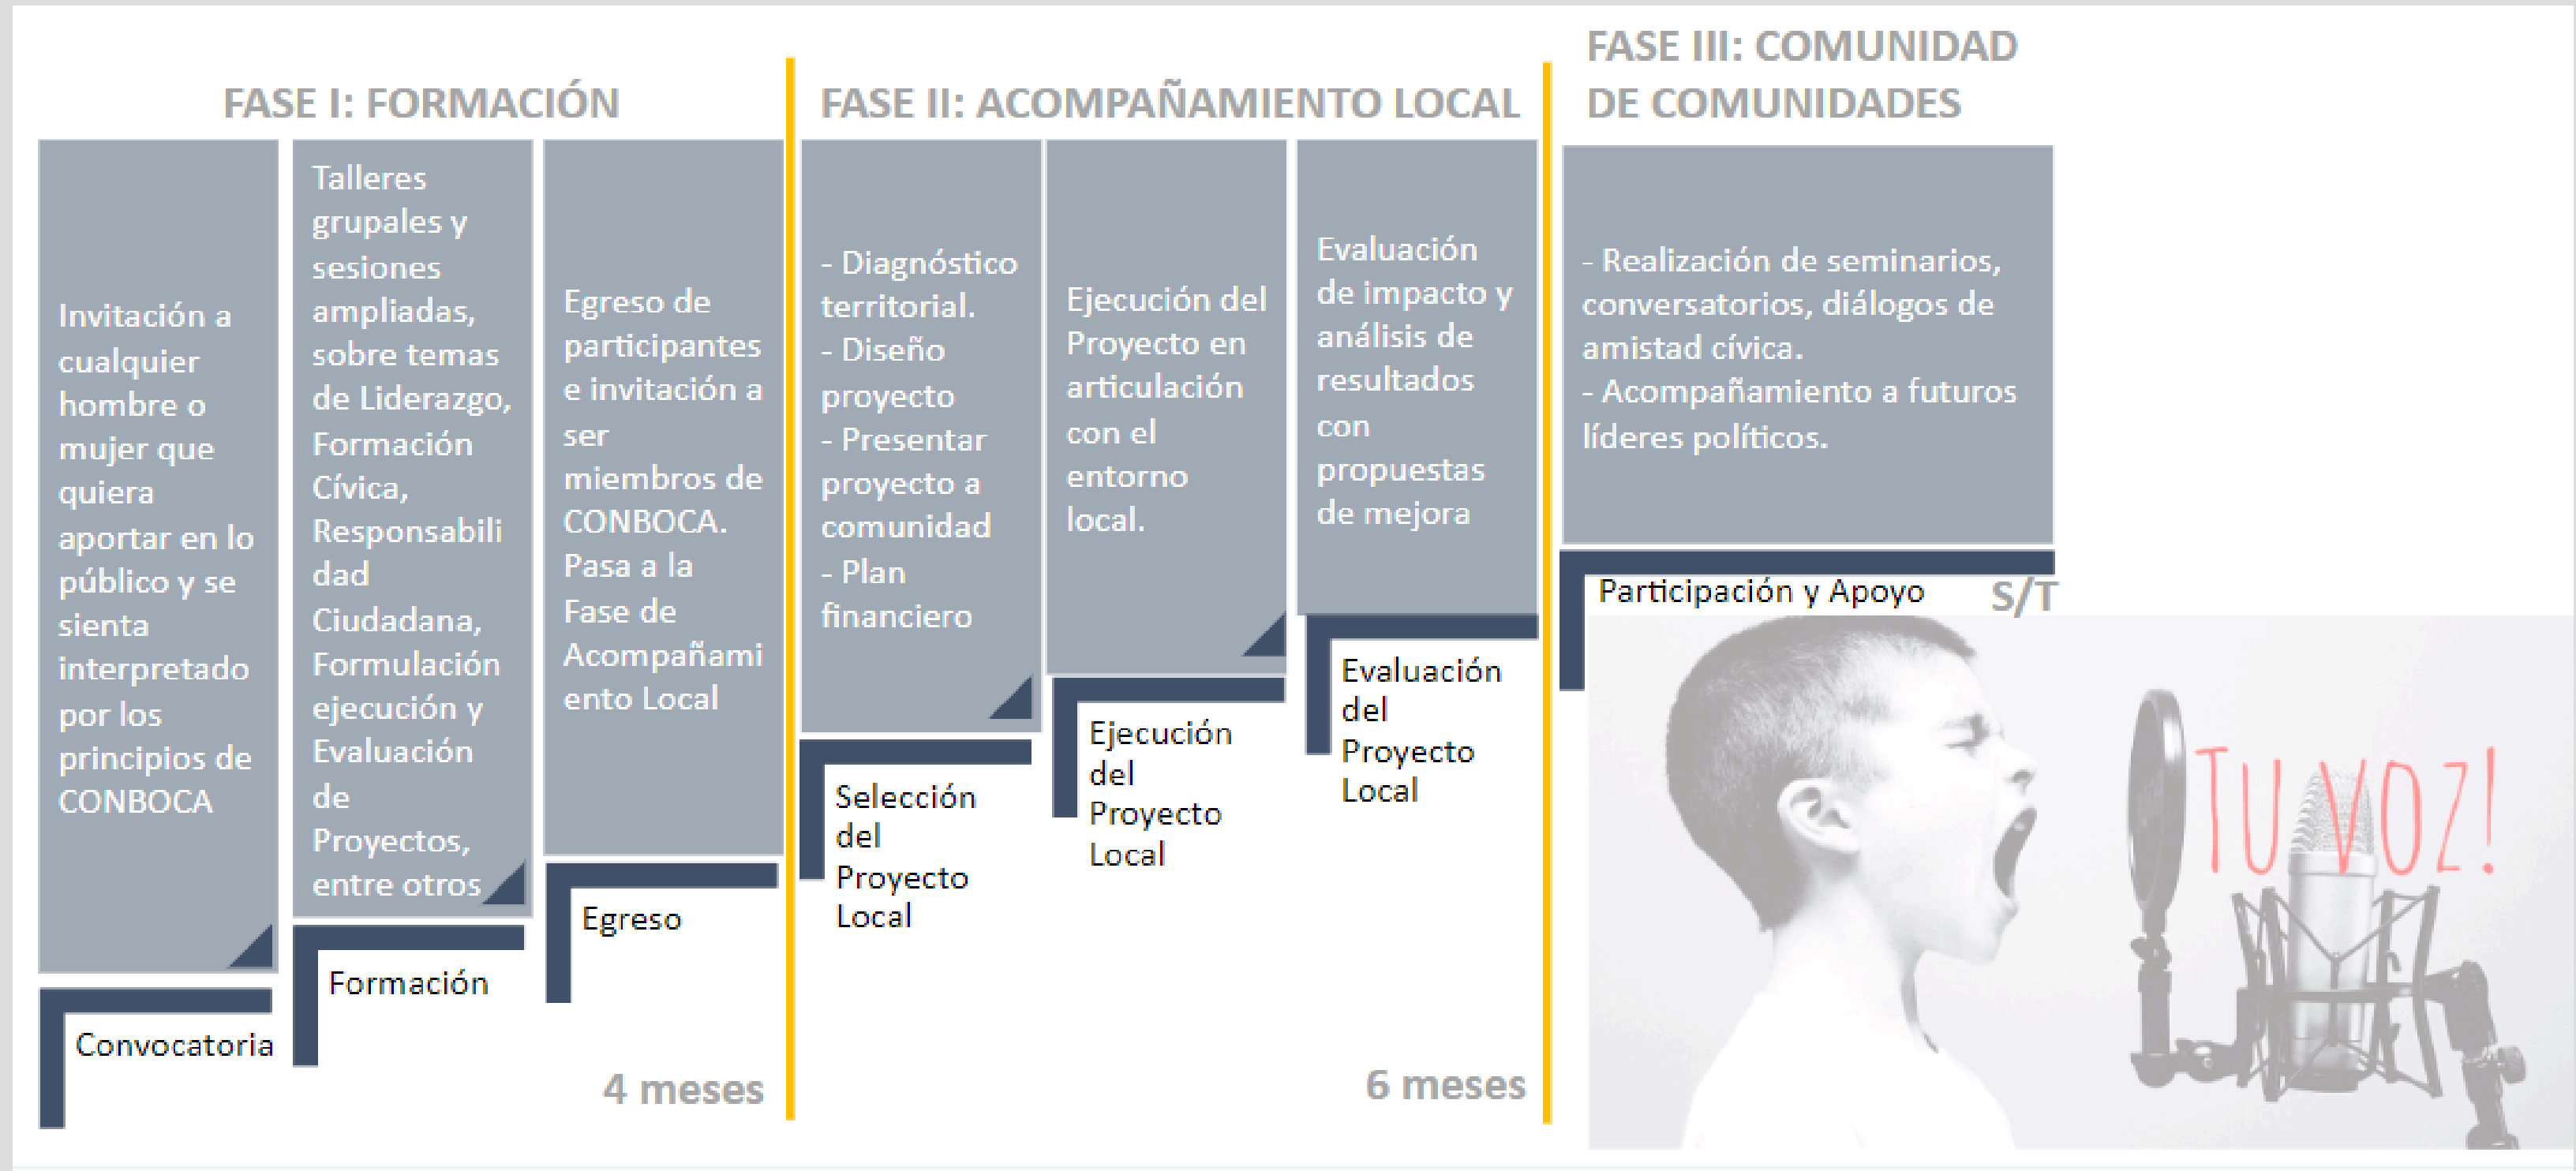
FASE I: FORMACIÓN

Invitación a cualquier hombre o mujer que quiera aportar en lo público y se sienta interpretado por los principios de CONBOCA

Convocatoria

Talleres grupales y sesiones ampliadas, sobre temas de Liderazgo, Formación Cívica, Responsabilidad Ciudadana, Formulación ejecución y Evaluación de Proyectos, entre otros

Formación

Egreso de participantes e invitación a ser miembros de CONBOCA. Pasa a la Fase de Acompañamiento Local

Egreso

4 meses

FASE II: ACOMPAÑAMIENTO LOCAL

- Diagnóstico territorial.
- Diseño proyecto
- Presentar proyecto a comunidad
- Plan financiero

Selección del Proyecto Local

Ejecución del Proyecto en articulación con el entorno local.

Ejecución del Proyecto Local

Evaluación de impacto y análisis de resultados con propuestas de mejora

Evaluación del Proyecto Local

6 meses

FASE III: COMUNIDAD DE COMUNIDADES

- Realización de seminarios, conversatorios, diálogos de amistad cívica.
- Acompañamiento a futuros líderes políticos.

Participación y Apoyo

S/T

TU VOZ!